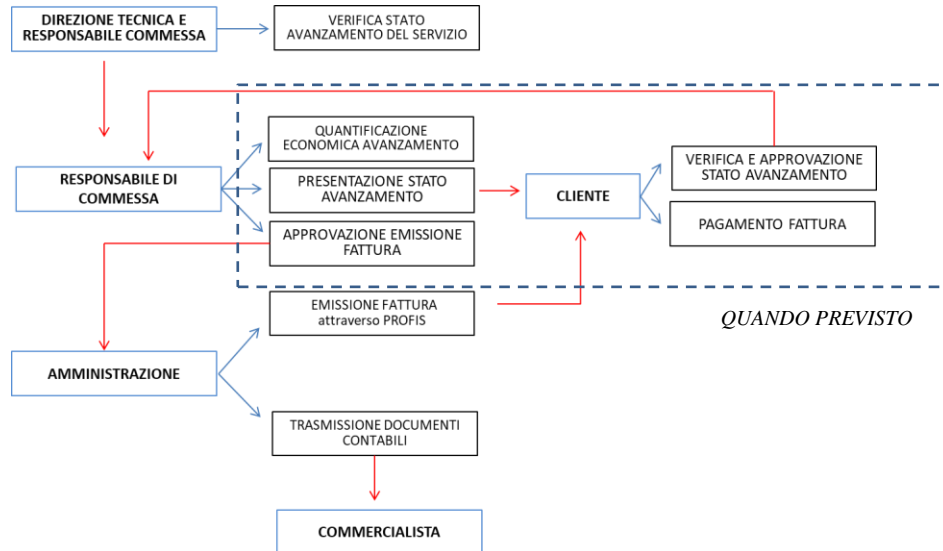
DIREZIONE TECNICA E RESPONSABILE COMMESSA

VERIFICA STATO AVANZAMENTO DEL SERVIZIO

RESPONSABILE DI COMMESSA

QUANTIFICAZIONE ECONOMICA AVANZAMENTO

PRESENTAZIONE STATO AVANZAMENTO

APPROVAZIONE EMISSIONE FATTURA

CLIENTE

VERIFICA E APPROVAZIONE STATO AVANZAMENTO

PAGAMENTO FATTURA

EMISSIONE FATTURA attraverso PROFIS

QUANDO PREVISTO

AMMINISTRAZIONE

TRASMISSIONE DOCUMENTI CONTABILI

COMMERCIALISTA